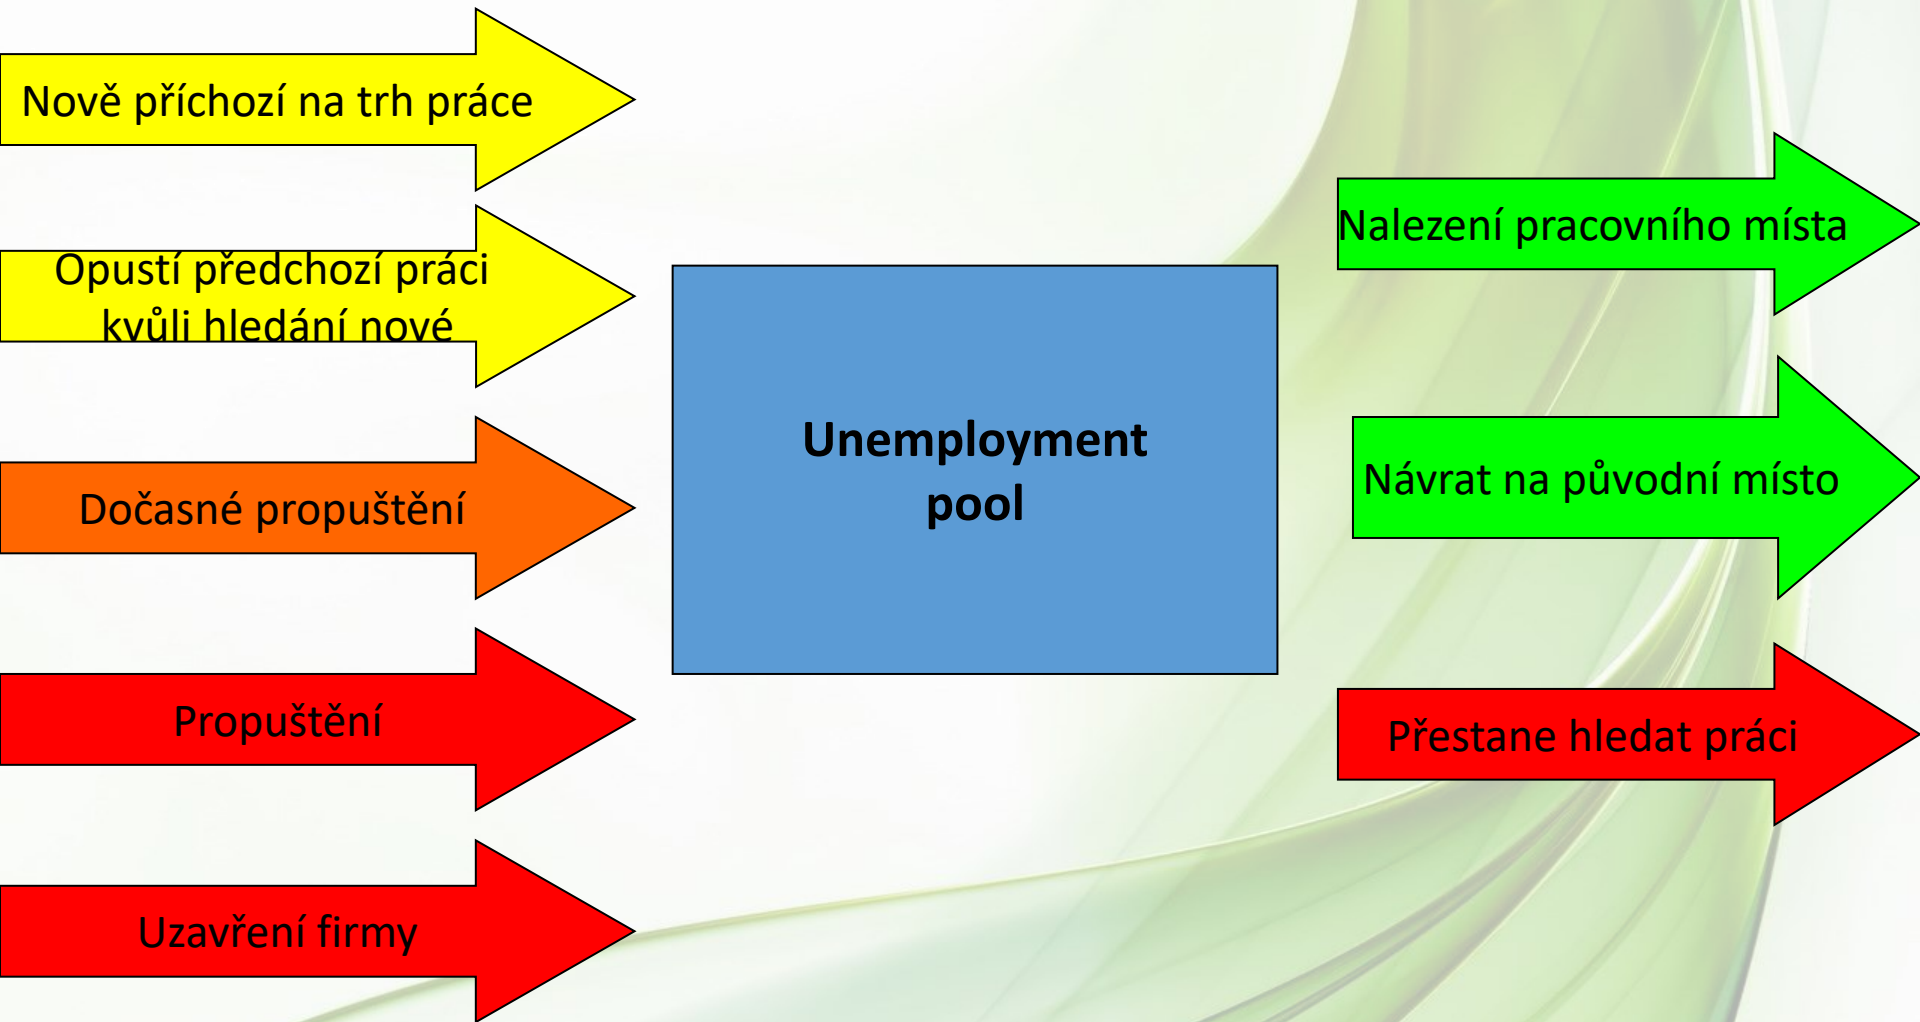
Nově příchozí na trh práce

Opustí předchozí práci kvůli hledání nové

Dočasné propuštění

Propuštění

Uzavření firmy

Unemployment pool

Nalezení pracovního místa

Návrat na původní místo

Přestane hledat práci